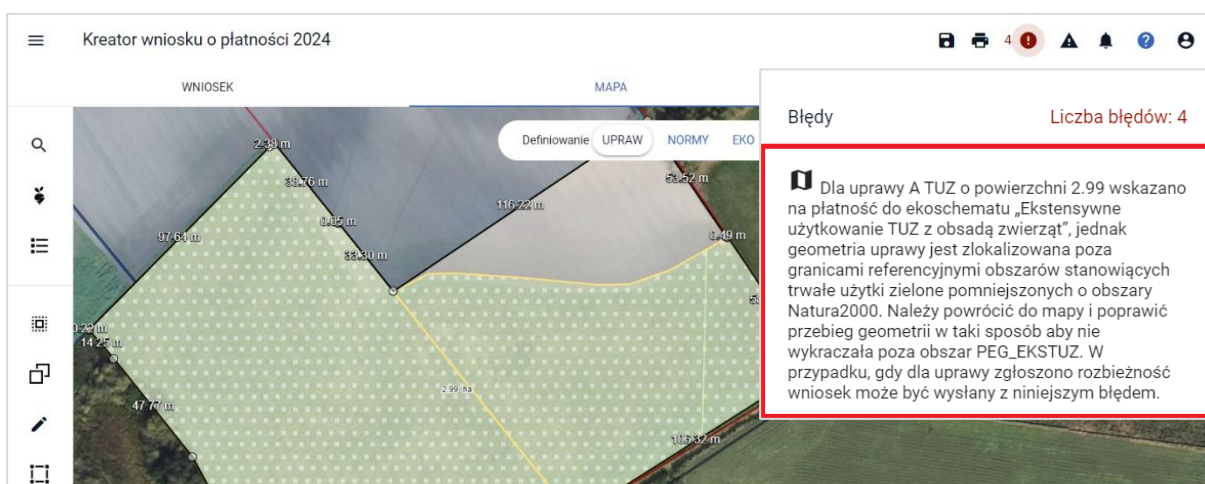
Kreator wniosku o płatności 2024

4

WNIOSEK

MAPA

Definiowanie UPRAW NORMY EKO

2.39 m
38.76 m
6.05 m
116.22 m
53.52 m
97.64 m
33.30 m
0.49 m
0.22 m
14.25 m
2.99 ha
47.77 m
106.32 m

Błędy

Liczba błędów: 4

Dla uprawy A TUZ o powierzchni 2.99 wskazano na płatność do ekoschematu „Ekstensywne użytkowanie TUZ z obsadą zwierząt", jednak geometria uprawy jest zlokalizowana poza granicami referencyjnymi obszarów stanowiących trwałe użytki zielone pomniejszonych o obszary Natura2000. Należy powrócić do mapy i poprawić przebieg geometrii w taki sposób aby nie wykraczała poza obszar PEG_EKSTUZ. W przypadku, gdy dla uprawy zgłoszono rozbieżność wniosek może być wysłany z niniejszym błędem.